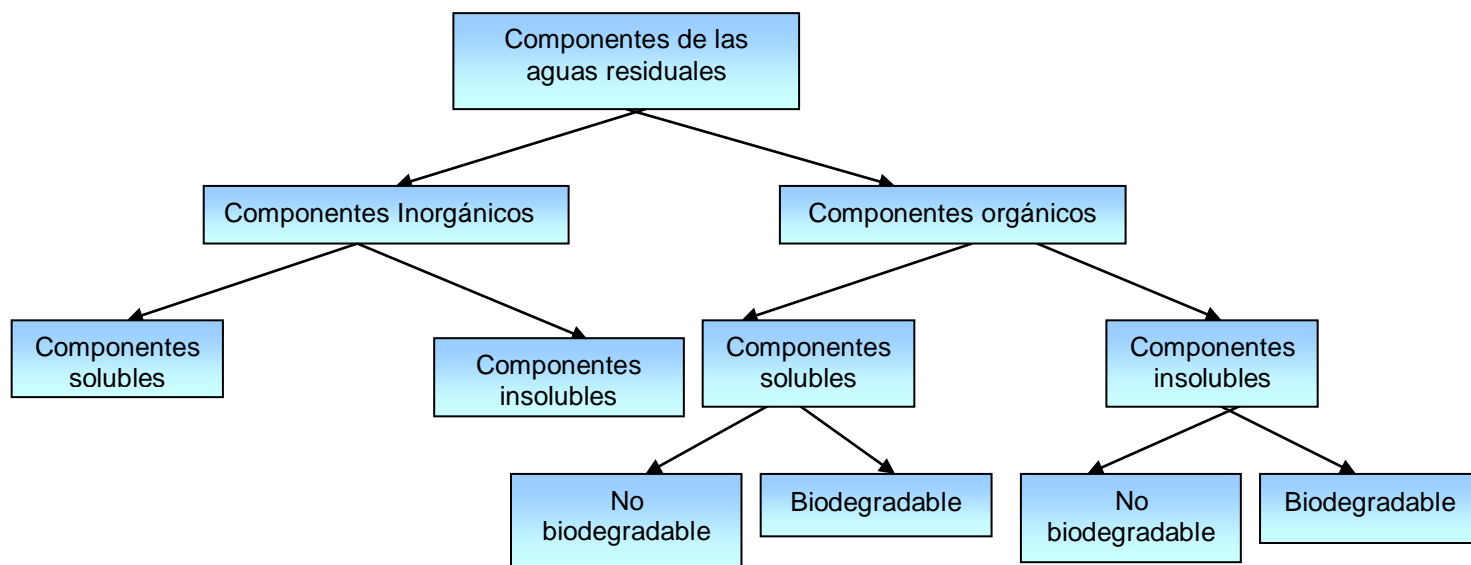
Componentes de las aguas residuales

Componentes Inorgánicos

Componentes orgánicos

Componentes solubles

Componentes insolubles

Componentes solubles

Componentes insolubles

No biodegradable

Biodegradable

No biodegradable

Biodegradable